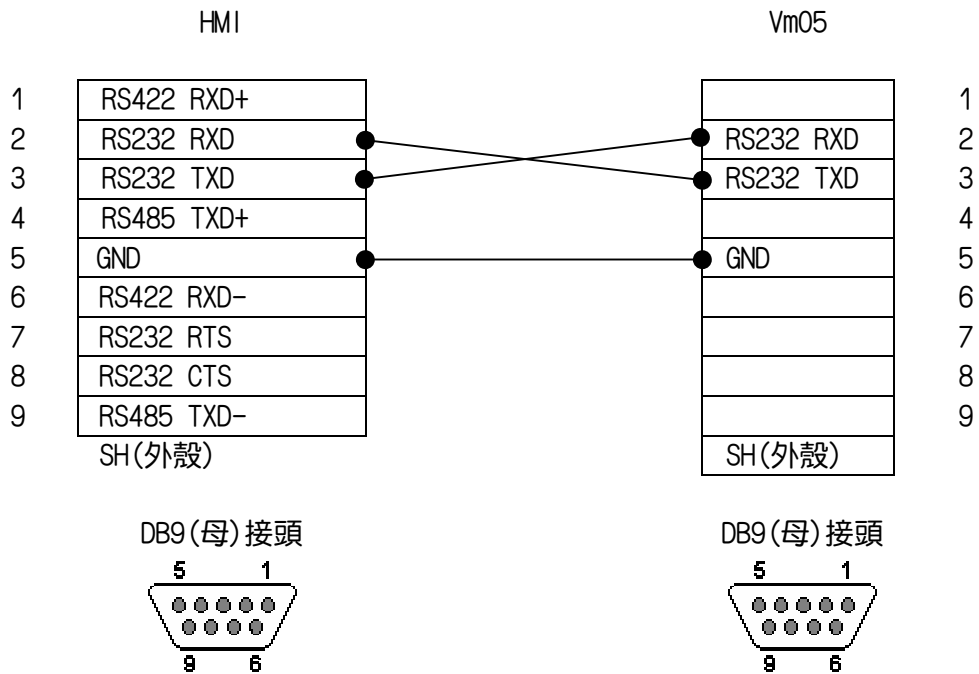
HMI

| | |
|---|---|
| 1 | RS422 RXD+ |
| 2 | RS232 RXD |
| 3 | RS232 TXD |
| 4 | RS485 TXD+ |
| 5 | GND |
| 6 | RS422 RXD- |
| 7 | RS232 RTS |
| 8 | RS232 CTS |
| 9 | RS485 TXD- |

SH(外殼)

DB9(母)接頭

5 1
9 6

Vm05

| | |
|---|---|
| | 1 |
| RS232 RXD | 2 |
| RS232 TXD | 3 |
| | 4 |
| GND | 5 |
| | 6 |
| | 7 |
| | 8 |
| | 9 |
| SH(外殼) | |

DB9(母)接頭

5 1
9 6